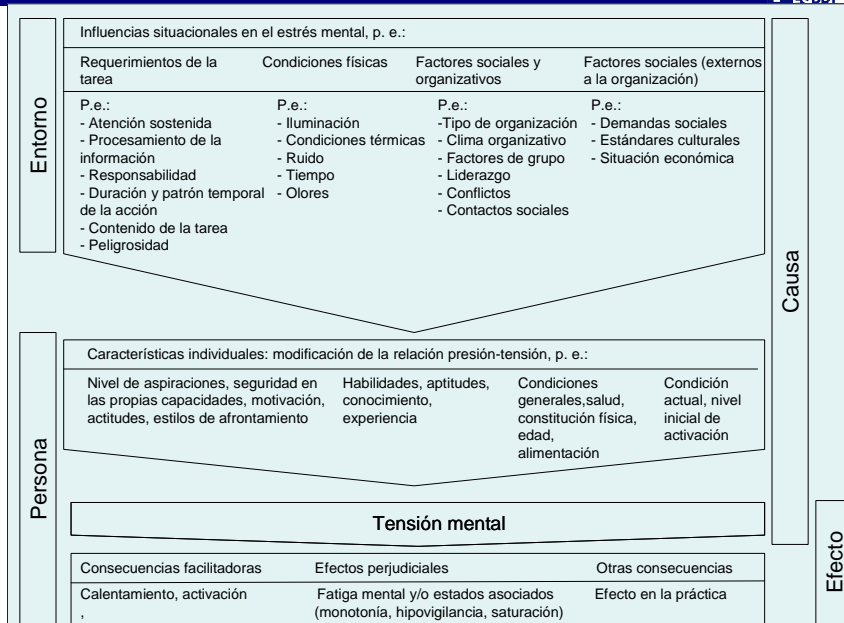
Influencias situacionales en el estrés mental, p. e.:

Requerimientos de la tarea

Condiciones físicas

Factores sociales y organizativos

Factores sociales (externos a la organización)

Entorno

P.e.:
- Atención sostenida
- Procesamiento de la información
- Responsabilidad
- Duración y patrón temporal de la acción
- Contenido de la tarea
- Peligrosidad

P.e.:
- Iluminación
- Condiciones térmicas
- Ruido
- Tiempo
- Olores

P.e.:
-Tipo de organización
- Clima organizativo
- Factores de grupo
- Liderazgo
- Conflictos
- Contactos sociales

P.e.:
- Demandas sociales
- Estándares culturales
- Situación económica

Causa

Persona

Características individuales: modificación de la relación presión-tensión, p. e.:

Nivel de aspiraciones, seguridad en las propias capacidades, motivación, actitudes, estilos de afrontamiento

Habilidades, aptitudes, conocimiento, experiencia

Condiciones generales,salud, constitución física, edad, alimentación

Condición actual, nivel inicial de activación

Tensión mental

Efecto

Consecuencias facilitadoras

Efectos perjudiciales

Otras consecuencias

Calentamiento, activación
,

Fatiga mental y/o estados asociados (monotonía, hipovigilancia, saturación)

Efecto en la práctica